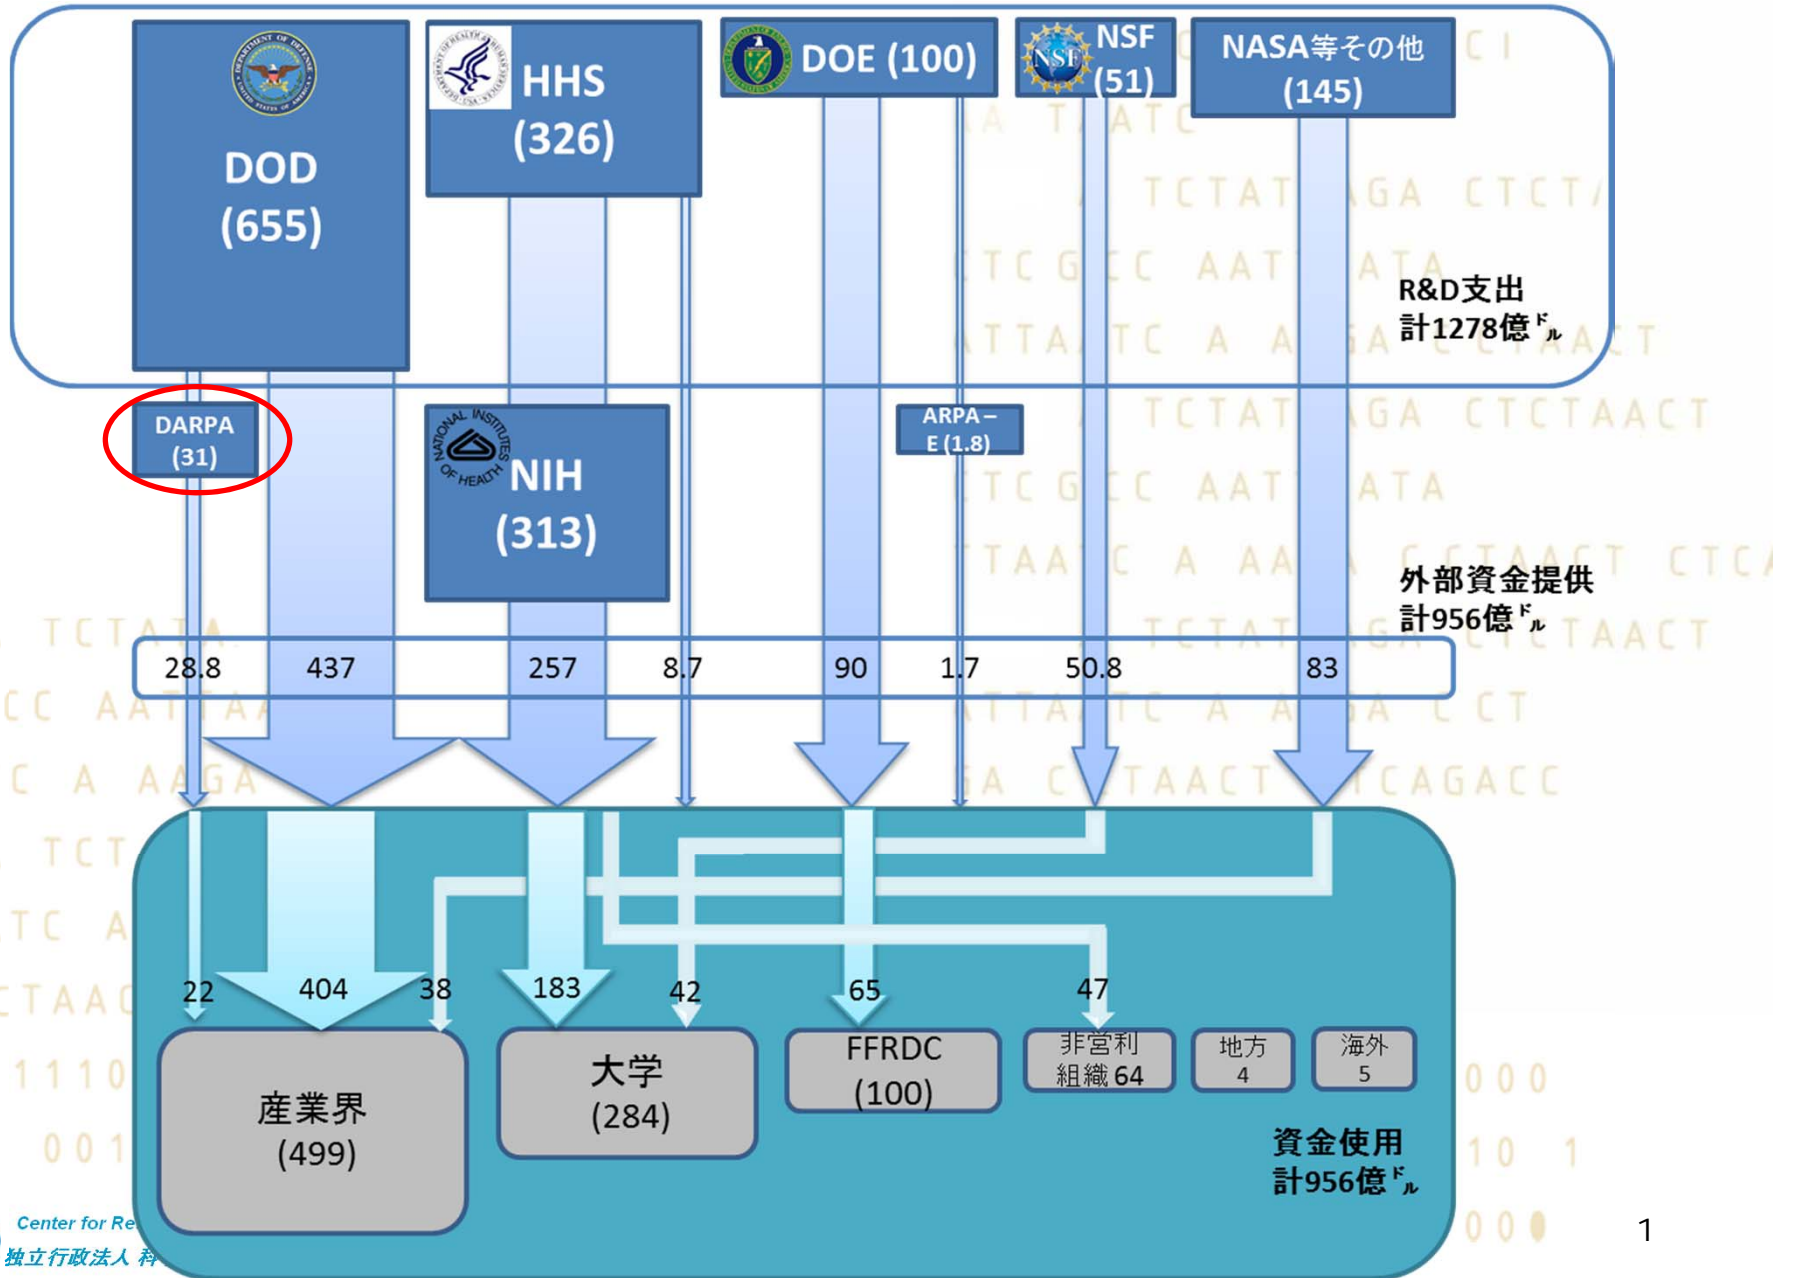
DOD
(655)

HHS
(326)

DOE (100)

NSF
(51)

NASA等その他
(145)

R&D支出
計1278億ドル

DARPA
(31)

NIH
(313)

ARPA－E (1.8)

外部資金提供
計956億ドル

28.8 437 257 8.7 90 1.7 50.8 83

22 404 38 183 42 65 47

産業界
(499)

大学
(284)

FFRDC
(100)

非営利
組織 64

地方
4

海外
5

資金使用
計956億ドル

Center for Re

独立行政法人 科

1